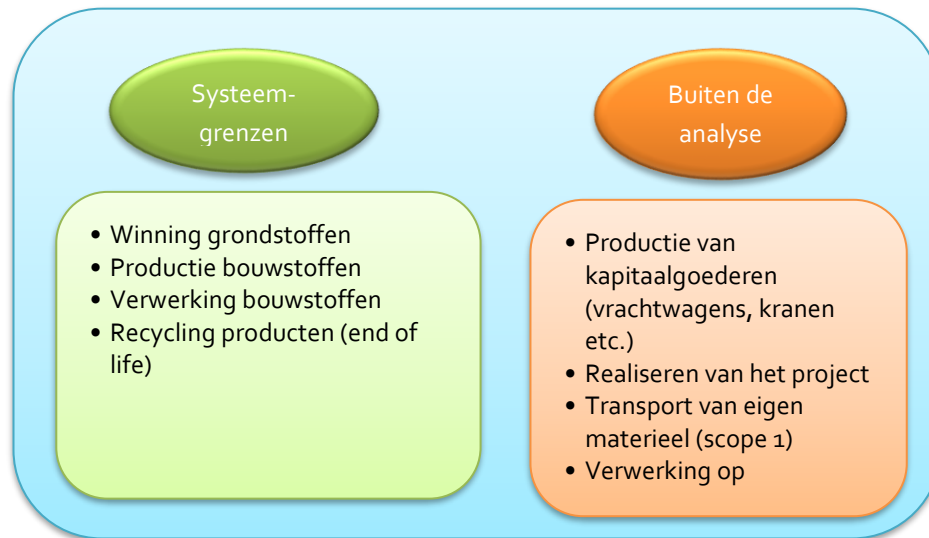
Systeemgrenzen

- Winning grondstoffen
- Productie bouwstoffen
- Verwerking bouwstoffen
- Recycling producten (end of life)

Buiten de analyse

- Productie van kapitaalgoederen (vrachtwagens, kranen etc.)
- Realiseren van het project
- Transport van eigen materieel (scope 1)
- Verwerking op